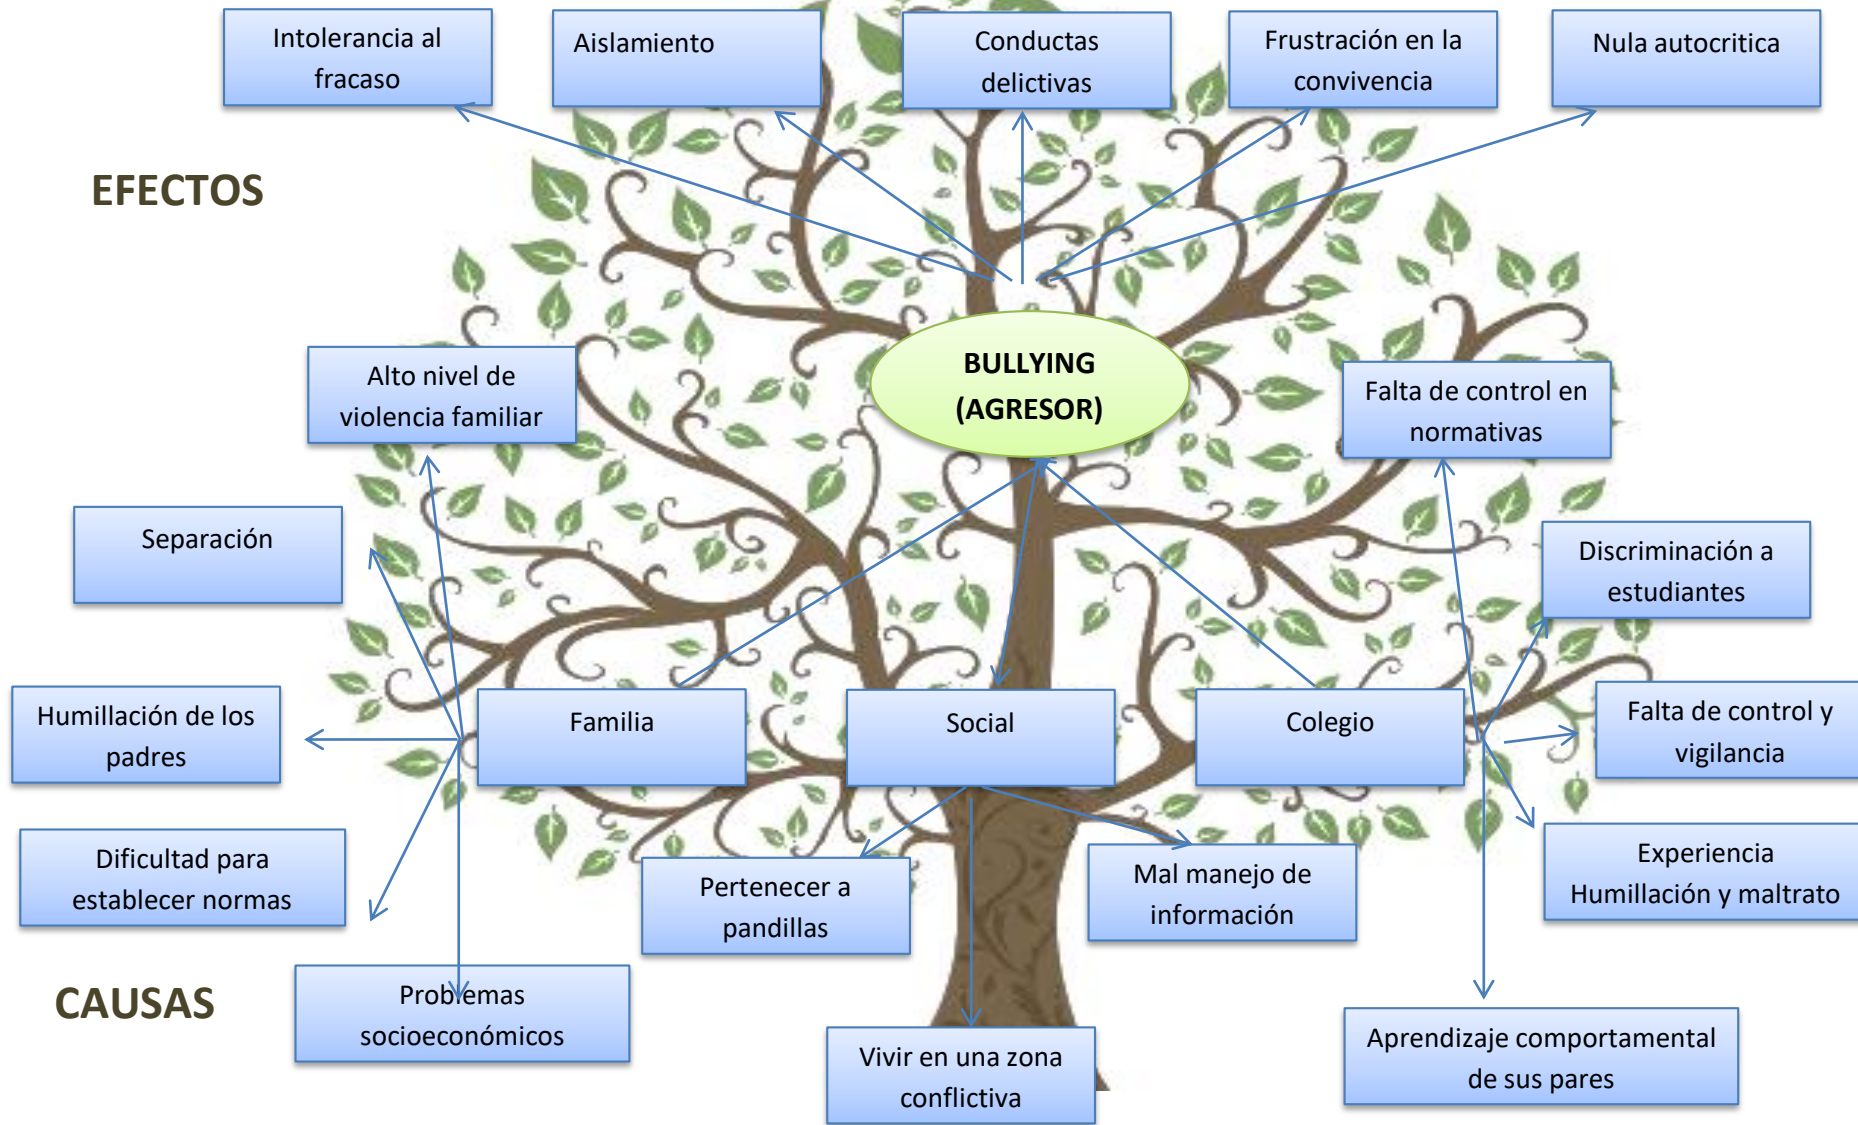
Intolerancia al fracaso

Aislamiento

Conductas delictivas

Frustración en la convivencia

Nula autocritica

EFECTOS

BULLYING (AGRESOR)

Alto nivel de violencia familiar

Falta de control en normativas

Separación

Discriminación a estudiantes

Humillación de los padres

Familia

Social

Colegio

Falta de control y vigilancia

Dificultad para establecer normas

Pertenecer a pandillas

Mal manejo de información

Experiencia Humillación y maltrato

CAUSAS

Problemas socioeconómicos

Vivir en una zona conflictiva

Aprendizaje comportamental de sus pares